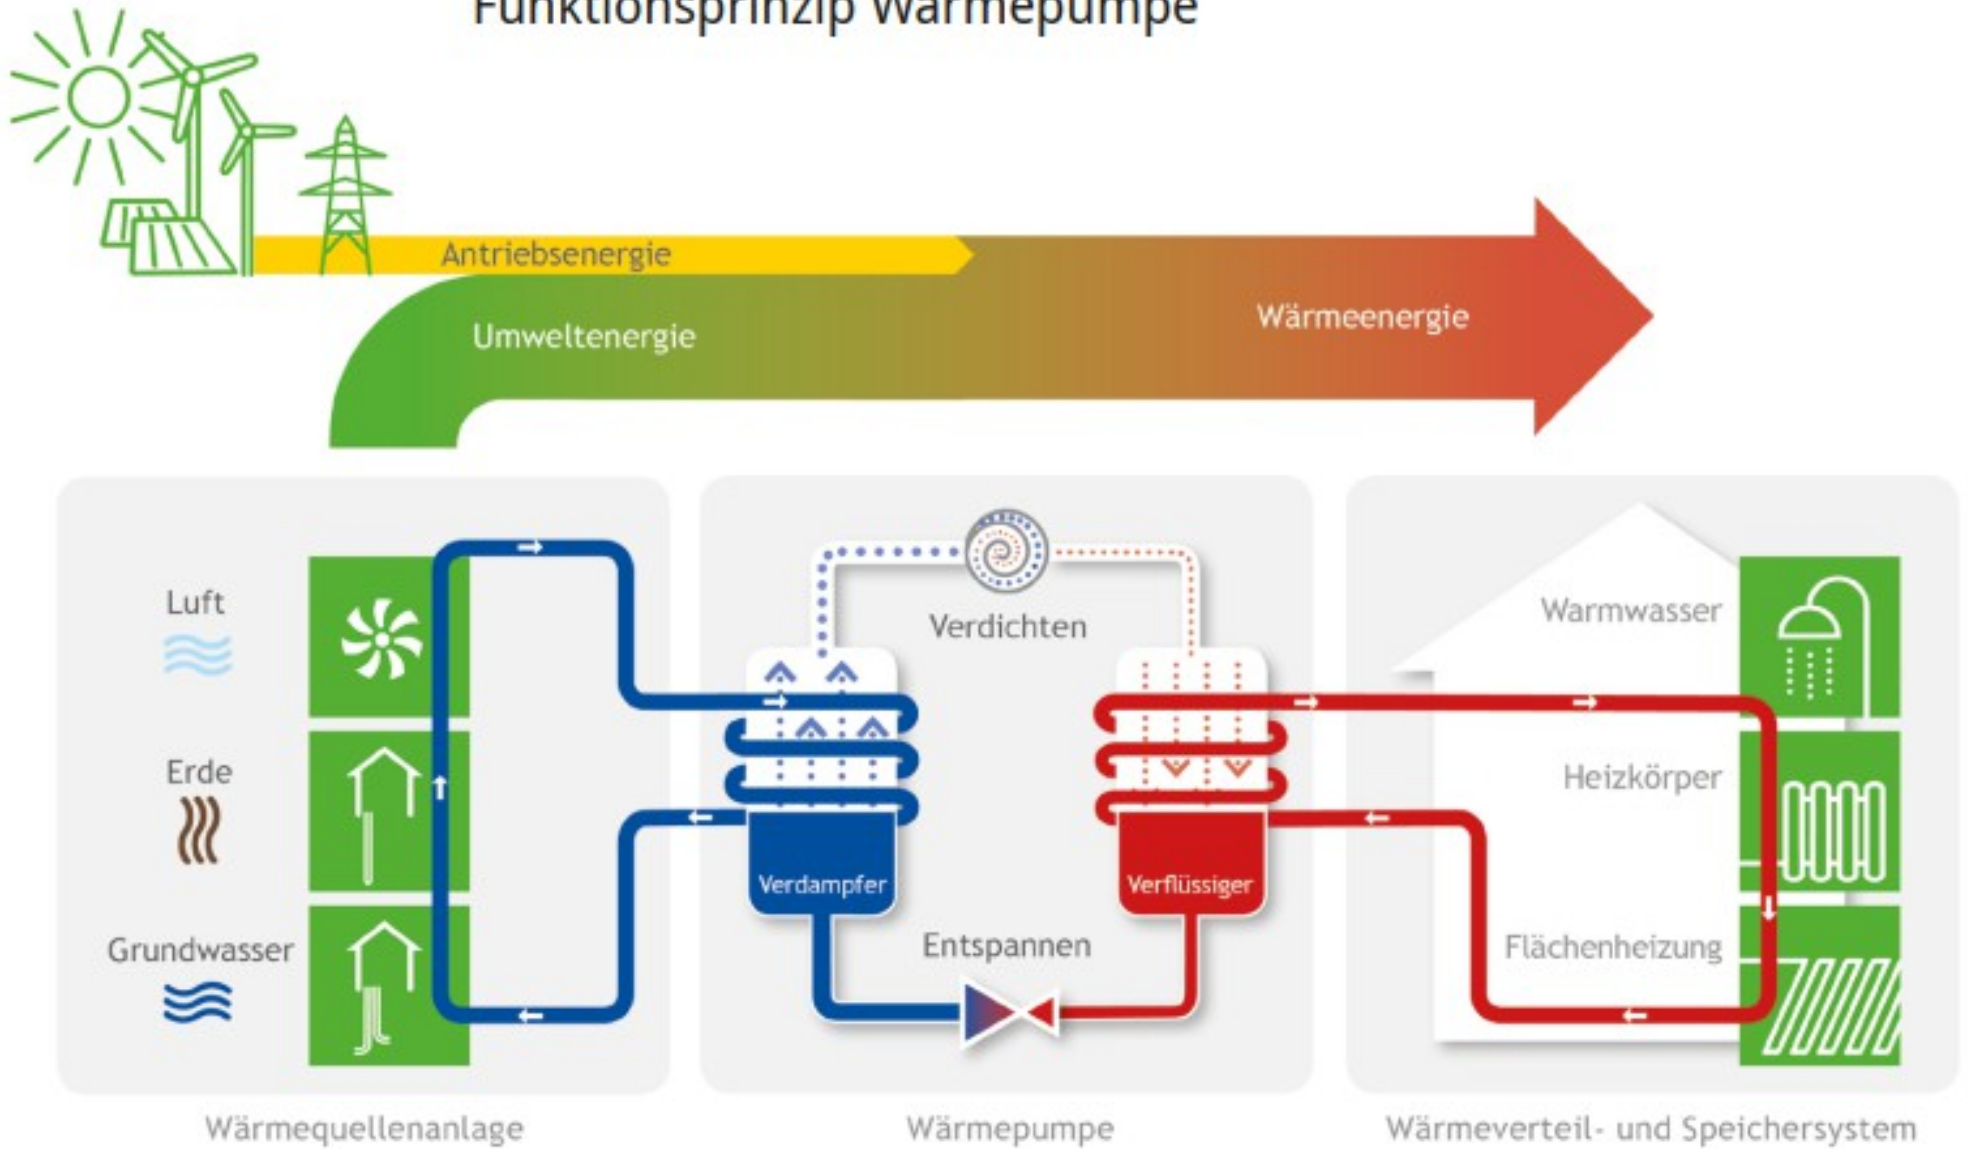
Funktionsprinzip Wärmepumpe

Antriebsenergie

Umweltenergie

Wärmeenergie

Luft

Erde

Grundwasser

Verdichten

Verdampfer

Verflüssiger

Entspannen

Warmwasser

Heizkörper

Flächenheizung

Wärmequellenanlage

Wärmepumpe

Wärmeverteil- und Speichersystem